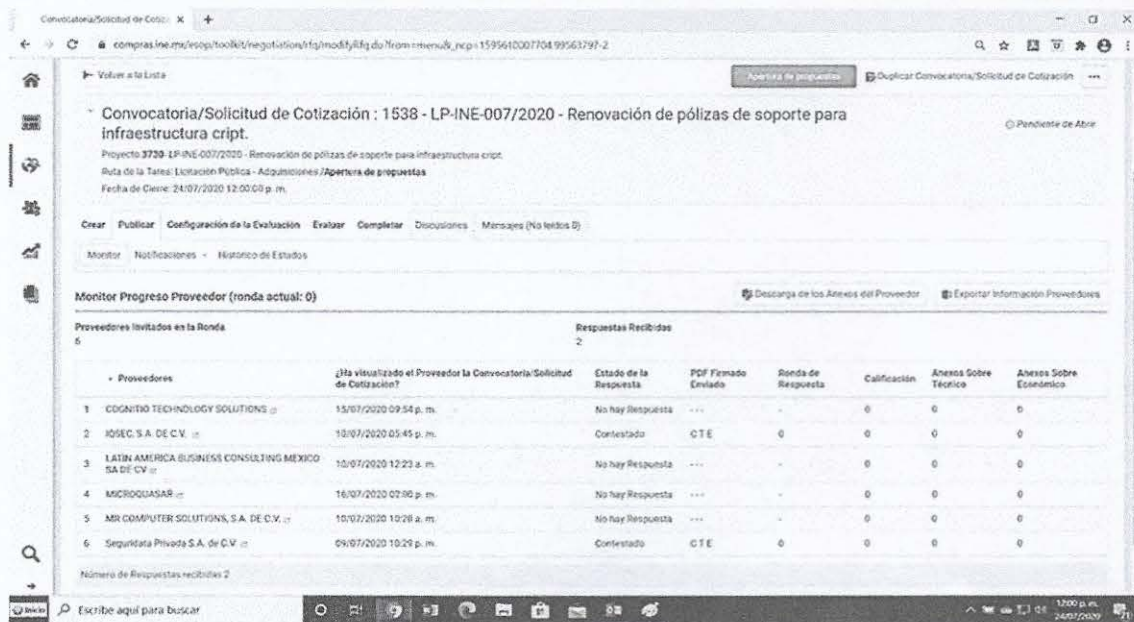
Convocatoria/Solicitud de Cotiz ×  +

compras.ine.mx/esop/toolkit/negotiation/rfq/modifyRfq.do?from=menu&_ncp=1595610007704.99563797-2

Volver a la Lista

Apertura de propuestas

Duplicar Convocatoria/Solicitud de Cotización

Convocatoria/Solicitud de Cotización : 1538 - LP-INE-007/2020 - Renovación de pólizas de soporte para infraestructura cript.

Pendiente de Abrir

Proyecto 3730-LP-INE-007/2020 - Renovación de pólizas de soporte para infraestructura cript.
Ruta de la Tarea: Licitación Pública - Adquisiciones / Apertura de propuestas
Fecha de Cierre: 24/07/2020 12:00:00 p. m.

Crear Publicar Configuración de la Evaluación Evaluar Completar Discusiones Mensajes (No leídos 0)

Monitor Notificaciones Histórico de Estados

Monitor Progreso Proveedor (ronda actual: 0)

Descarga de los Anexos del Proveedor

Exportar Información Proveedores

Proveedores Invitados en la Ronda
6

Respuestas Recibidas
2

| | Proveedores | ¿Ha visualizado el Proveedor la Convocatoria/Solicitud de Cotización? | Estado de la Respuesta | PDF Firmado Enviado | Ronda de Respuesta | Calificación | Anexos Sobre Técnico | Anexos Sobre Económico |
|---|---|---|---|---|---|---|---|---|
| 1 | COGNITIO TECHNOLOGY SOLUTIONS | 15/07/2020 09:54 p. m. | No hay Respuesta | --- | - | 0 | 0 | 0 |
| 2 | IQSEC, S.A. DE C.V. | 10/07/2020 05:45 p. m. | Contestado | CTE | 0 | 0 | 0 | 0 |
| 3 | LATIN AMERICA BUSINESS CONSULTING MEXICO SA DE CV | 10/07/2020 12:23 a. m. | No hay Respuesta | --- | - | 0 | 0 | 0 |
| 4 | MICROQUASAR | 16/07/2020 07:00 p. m. | No hay Respuesta | --- | - | 0 | 0 | 0 |
| 5 | MR COMPUTER SOLUTIONS, S.A. DE C.V. | 10/07/2020 10:28 a. m. | No hay Respuesta | --- | - | 0 | 0 | 0 |
| 6 | Seguridata Privada S.A. de C.V. | 09/07/2020 10:29 p. m. | Contestado | CTE | 0 | 0 | 0 | 0 |

Número de Respuestas recibidas 2

Inicio  Escribe aquí para buscar

12:00 p. m.
24/07/2020